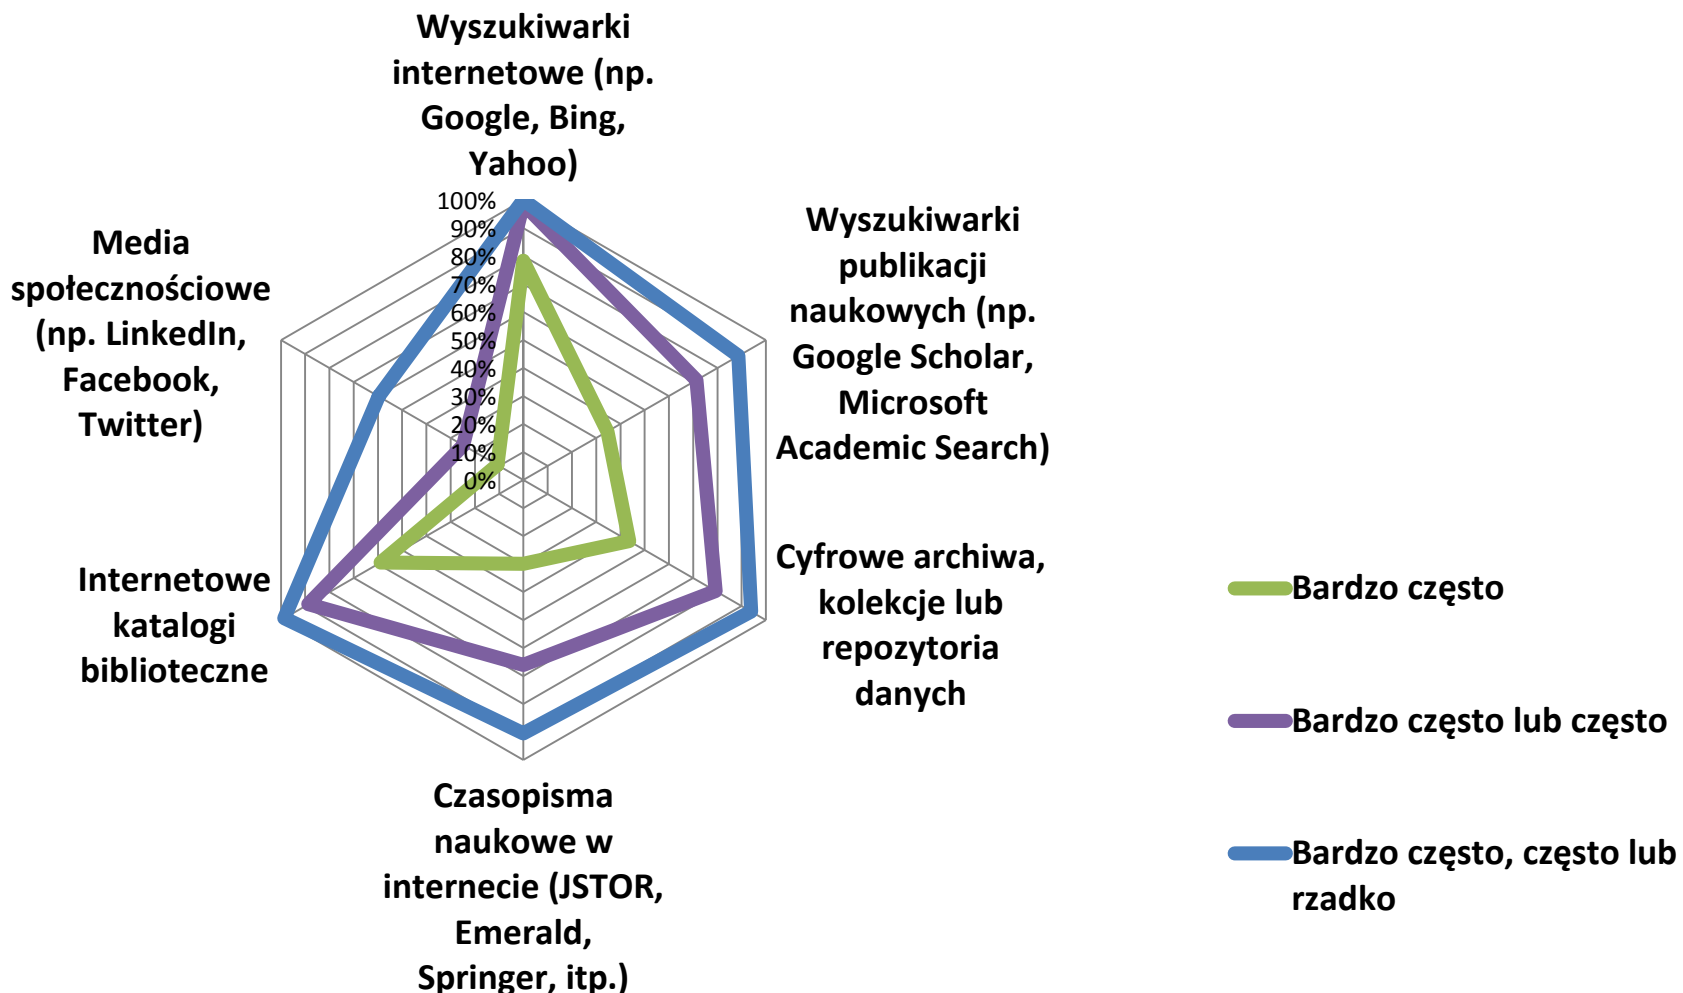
Wyszukiwarki internetowe (np. Google, Bing, Yahoo)

100%
90%
80%
70%
60%
50%
40%
30%
20%
10%
0%

Wyszukiwarki publikacji naukowych (np. Google Scholar, Microsoft Academic Search)

Cyfrowe archiwa, kolekcje lub repozytoria danych

Czasopisma naukowe w internecie (JSTOR, Emerald, Springer, itp.)

Internetowe katalogi biblioteczne

Media społecznościowe (np. LinkedIn, Facebook, Twitter)

Bardzo często

Bardzo często lub często

Bardzo często, często lub rzadko